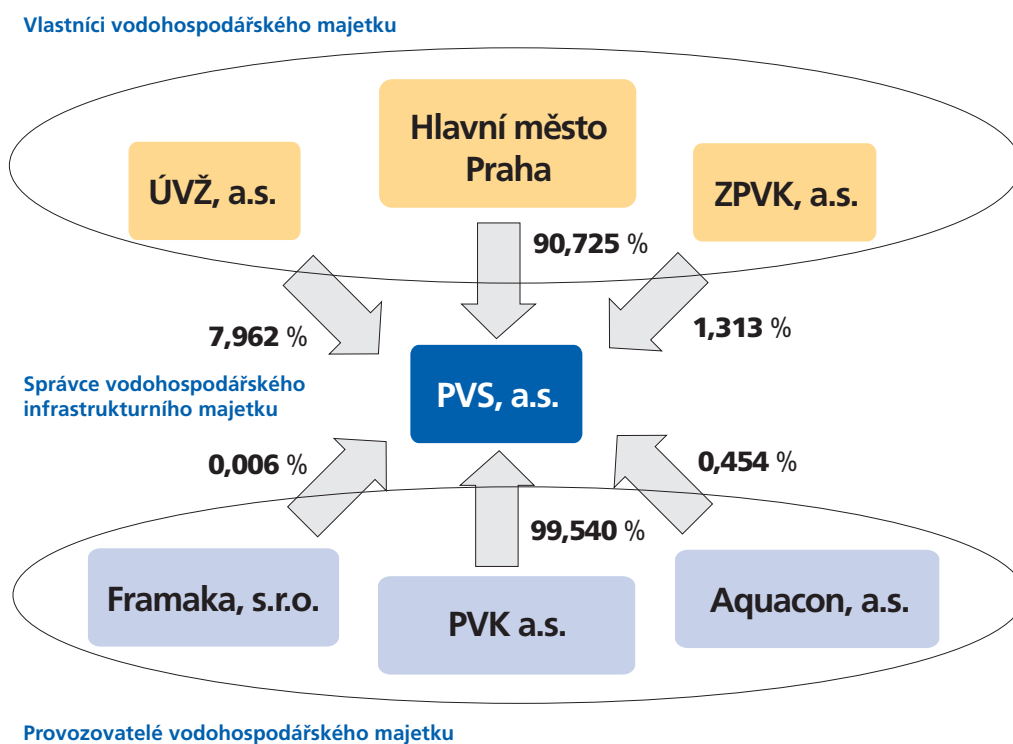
Vlastníci vodohospodářského majetku

Hlavní město Praha

ÚVŽ, a.s.

ZPVK, a.s.

90,725 %

7,962 %

1,313 %

Správce vodohospodářského infrastrukturního majetku

PVS, a.s.

0,006 %

0,454 %

99,540 %

Framaka, s.r.o.

PVK a.s.

Aquacon, a.s.

Provozovatelé vodohospodářského majetku